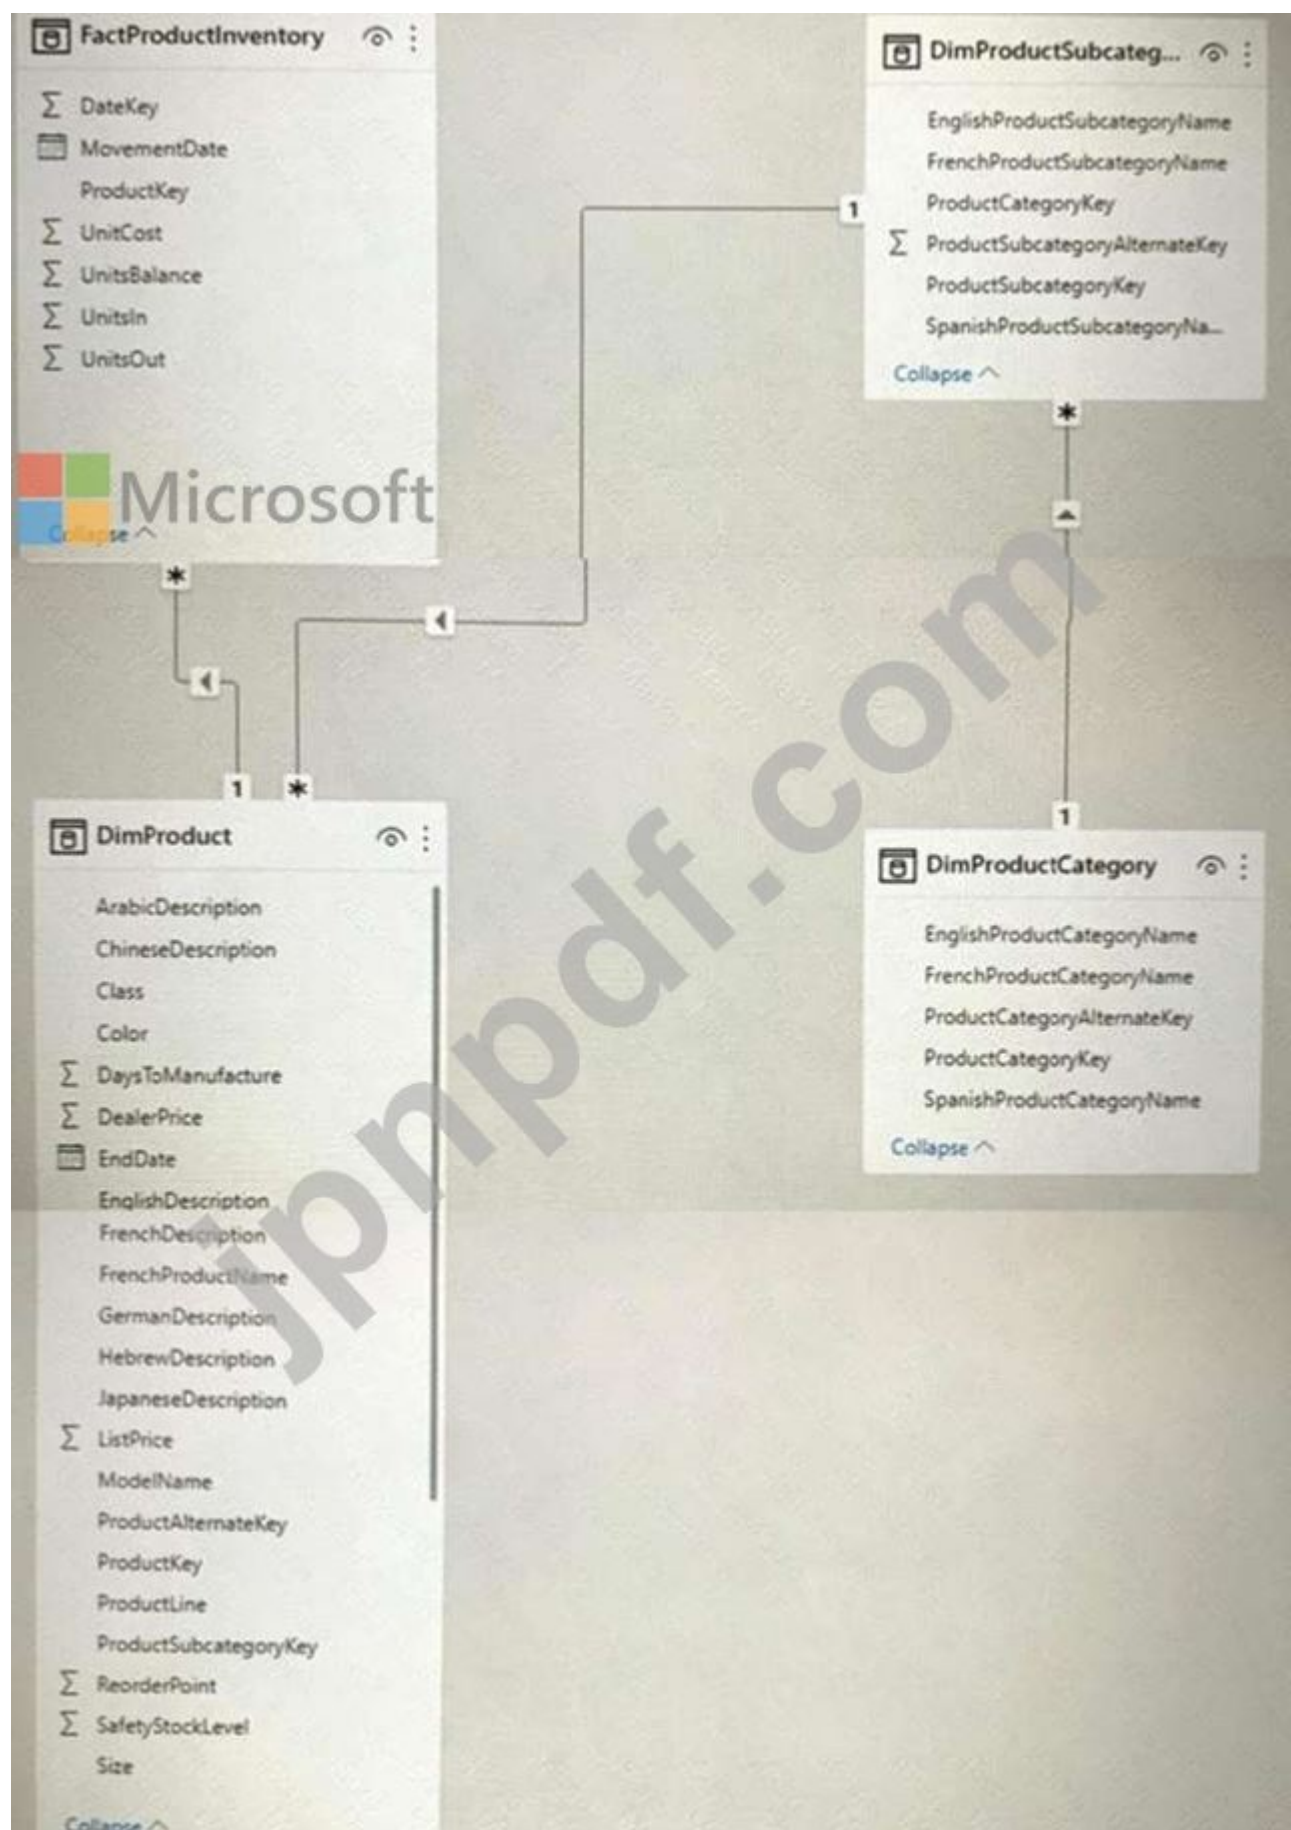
FactProductInventory

$\sum$ DateKey
MovementDate
ProductKey
$\sum$ UnitCost
$\sum$ UnitsBalance
$\sum$ UnitsIn
$\sum$ UnitsOut

Microsoft

Collapse

DimProductSubcateg...

EnglishProductSubcategoryName
FrenchProductSubcategoryName
ProductCategoryKey
$\sum$ ProductSubcategoryAlternateKey
ProductSubcategoryKey
SpanishProductSubcategoryNa...

Collapse

1
*
*
1
*
1

DimProduct

ArabicDescription
ChineseDescription
Class
Color
$\sum$ DaysToManufacture
$\sum$ DealerPrice
EndDate
EnglishDescription
FrenchDescription
FrenchProductName
GermanDescription
HebrewDescription
JapaneseDescription
$\sum$ ListPrice
ModelName
ProductAlternateKey
ProductKey
ProductLine
ProductSubcategoryKey
$\sum$ ReorderPoint
$\sum$ SafetyStockLevel
Size

Collapse

DimProductCategory

EnglishProductCategoryName
FrenchProductCategoryName
ProductCategoryAlternateKey
ProductCategoryKey
SpanishProductCategoryName

Collapse

jnpdf.com